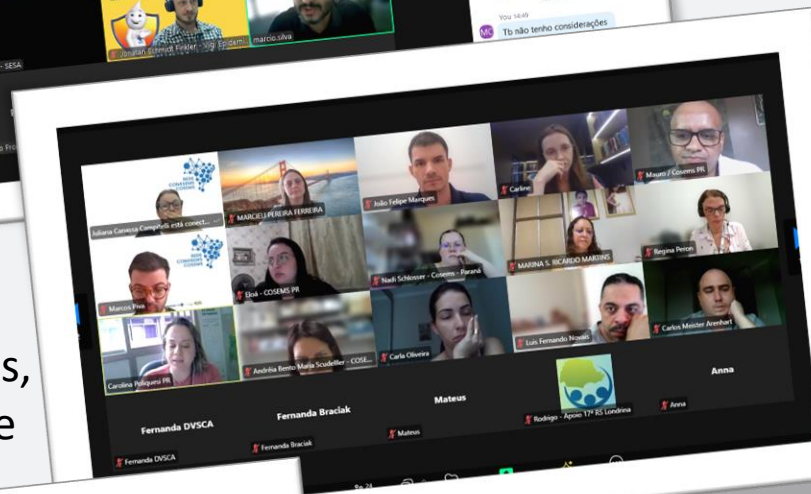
Jonatan Schmidt Finkler - Vigi. Epidemi...
marcio silva
- SESA
You 14:49
Tb não tenho considerações
Juliana Canessa Campiotti está conect...
MARCIELI PEREIRA FERREIRA
João Felipe Marques
Carline
Mauro / Cosems PR
Marcos Pires
Eloá - COSEMS PR
Nadi Schlosser - Cosems - Paraná
MARINA S. RICARDO MARTINS
Regina Peron
Carolina Poliquesi PR
Andréia Bento Maria Scudeller - COSE...
Carla Oliveira
Luis Fernando Novais
Carlos Meister Arenhart
Fernanda DVSCA
Fernanda Braciak
Mateus
Rodrigo - Apoio 17ª RS Londrina
Anna
Fernanda DVSCA
Fernanda Braciak
Mateus
Anna
s,
e